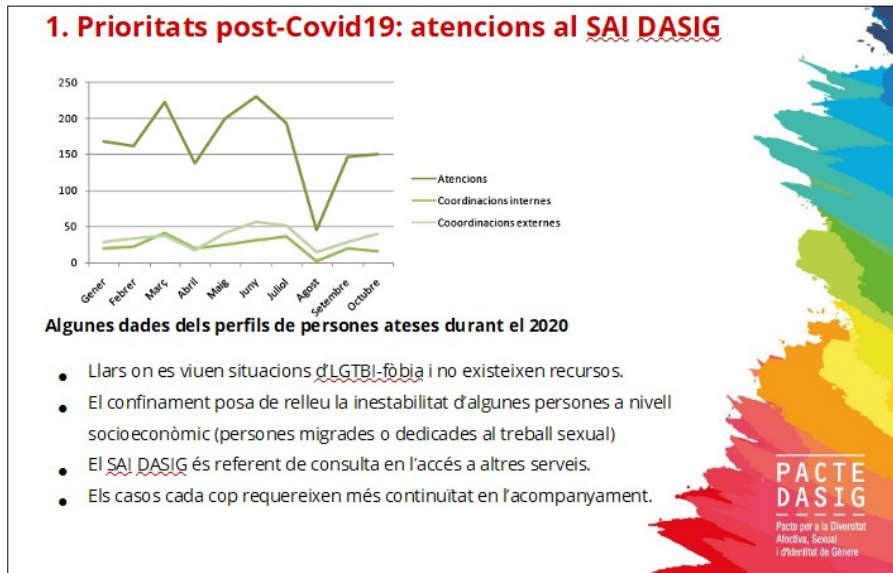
1. Prioritats post-Covid19: atencions al SAI DASIG

250
200
150
100
50
0

Gener Febrer Març Abril Maig Juny Juliol Agost Setembre Octubre

Atencions
Coordinacions internes
Cooordinacions externes

Algunes dades dels perfils de persones ateses durant el 2020

- Llars on es viuen situacions d'LGTBI-fòbia i no existeixen recursos.
- El confinament posa de relleu la inestabilitat d'algunes persones a nivell socioeconòmic (persones migrades o dedicades al treball sexual)
- El SAI DASIG és referent de consulta en l'accés a altres serveis.
- Els casos cada cop requereixen més continuitat en l'acompanyament.

PACTE DASIG
Pacte per a la Diversitat Afectiva, Sexual i d'Identitat de Gènere